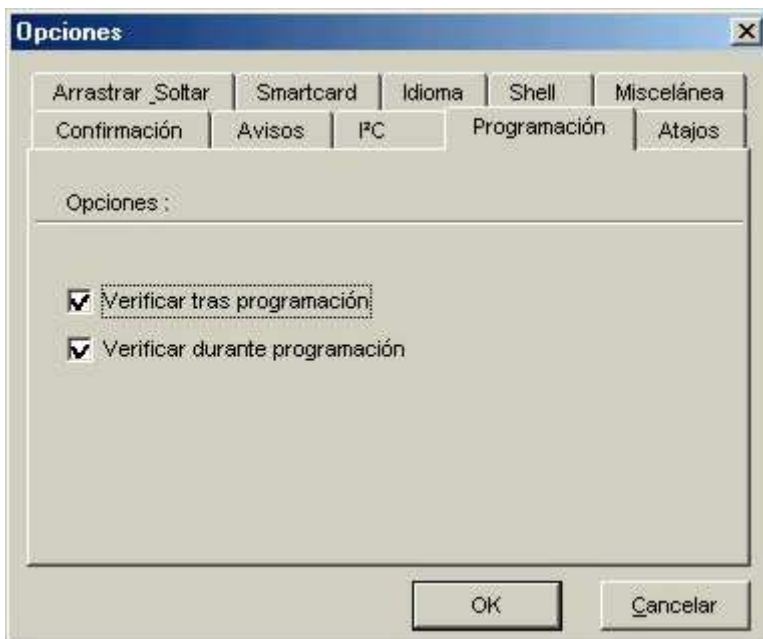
Opciones

Arrastrar_Soltar | Smartcard | Idioma | Shell | Miscelánea

Confirmación | Avisos | I²C | Programación | Atajos

Opciones :

☑ Verificar tras programación

☑ Verificar durante programación

OK

Cancelar